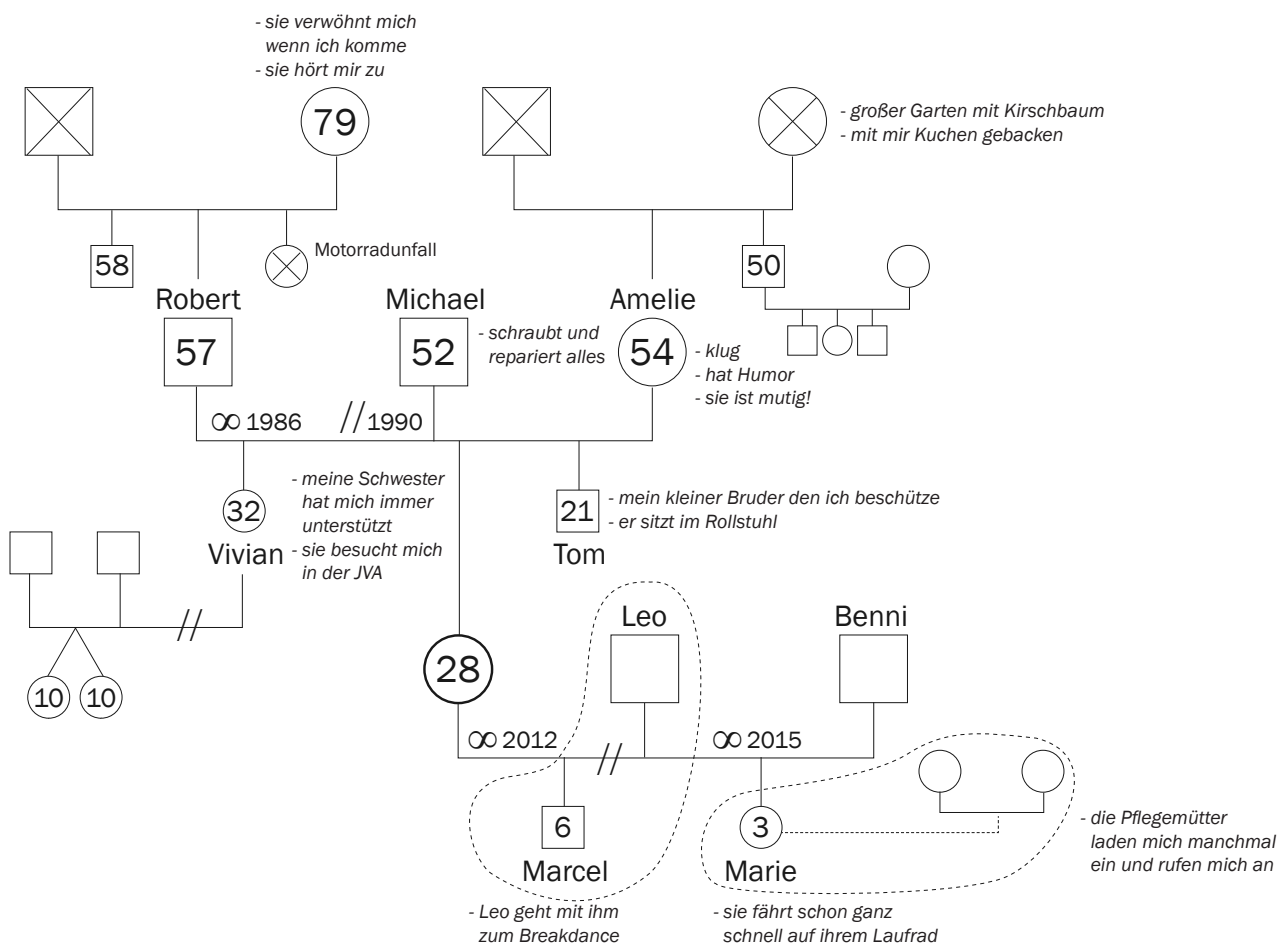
- sie verwöhnt mich wenn ich komme
- sie hört mir zu

79

- großer Garten mit Kirschbaum
- mit mir Kuchen gebacken

58

Motorradunfall

50

Robert
57

Michael
52

- schraubt und repariert alles

Amelie
54

- klug
- hat Humor
- sie ist mutig!

∞ 1986

// 1990

32
Vivian

- meine Schwester hat mich immer unterstützt
- sie besucht mich in der JVA

21
Tom

- mein kleiner Bruder den ich beschütze
- er sitzt im Rollstuhl

//

10

10

28

Leo

Benni

∞ 2012

//

∞ 2015

6
Marcel

3
Marie

- die Pflegemütter laden mich manchmal ein und rufen mich an

- Leo geht mit ihm zum Breakdance

- sie fährt schon ganz schnell auf ihrem Laufrad